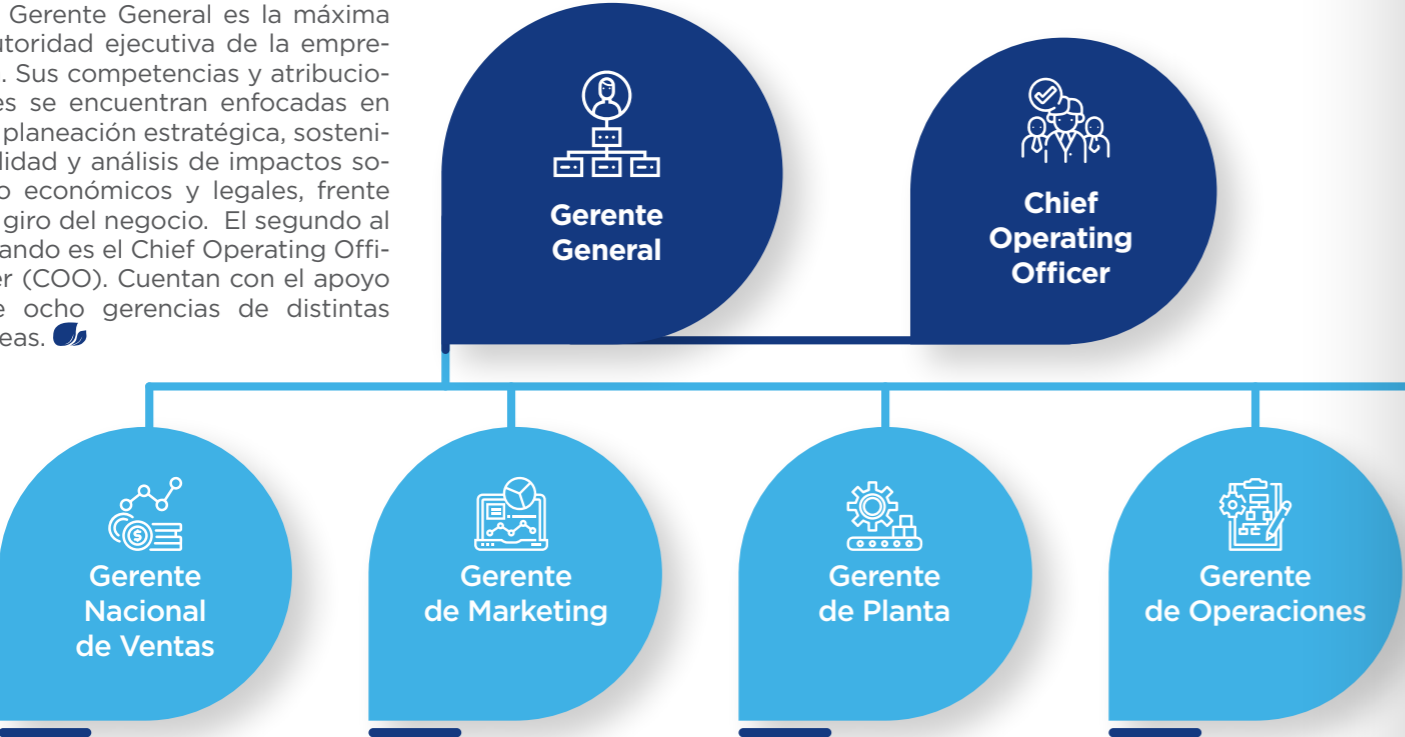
Gerente General es la máxima utoridad ejecutiva de la empre. Sus competencias y atribucioes se encuentran enfocadas en planeación estratégica, sostenilidad y análisis de impactos soo económicos y legales, frente giro del negocio. El segundo al ando es el Chief Operating Officer (COO). Cuentan con el apoyo e ocho gerencias de distintas eas.

Gerente General

Chief Operating Officer

Gerente Nacional de Ventas

Gerente de Marketing

Gerente de Planta

Gerente de Operaciones